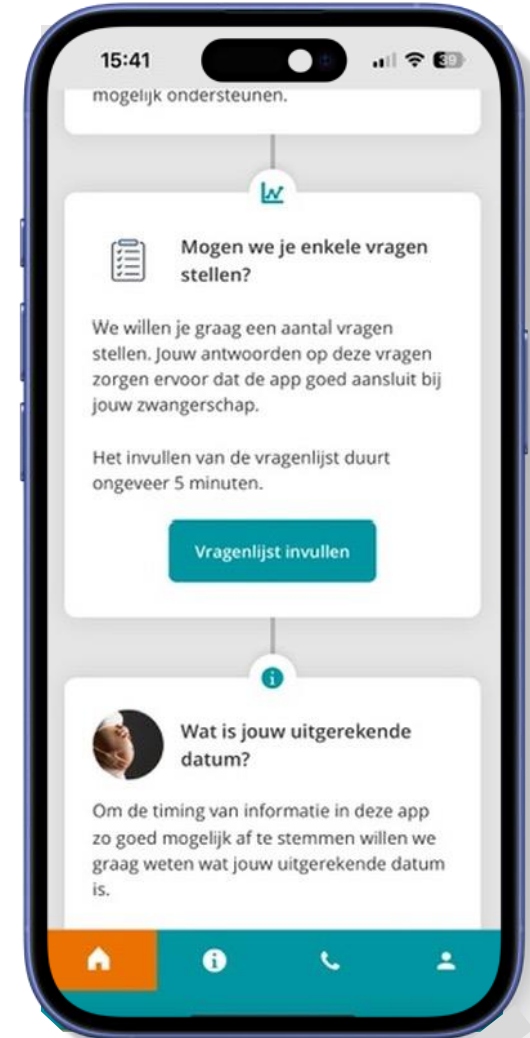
15:41

39

mogelijk ondersteunen.

Mogen we je enkele vragen stellen?

We willen je graag een aantal vragen stellen. Jouw antwoorden op deze vragen zorgen ervoor dat de app goed aansluit bij jouw zwangerschap.

Het invullen van de vragenlijst duurt ongeveer 5 minuten.

Vragenlijst invullen

Wat is jouw uitgerekende datum?

Om de timing van informatie in deze app zo goed mogelijk af te stemmen willen we graag weten wat jouw uitgerekende datum is.